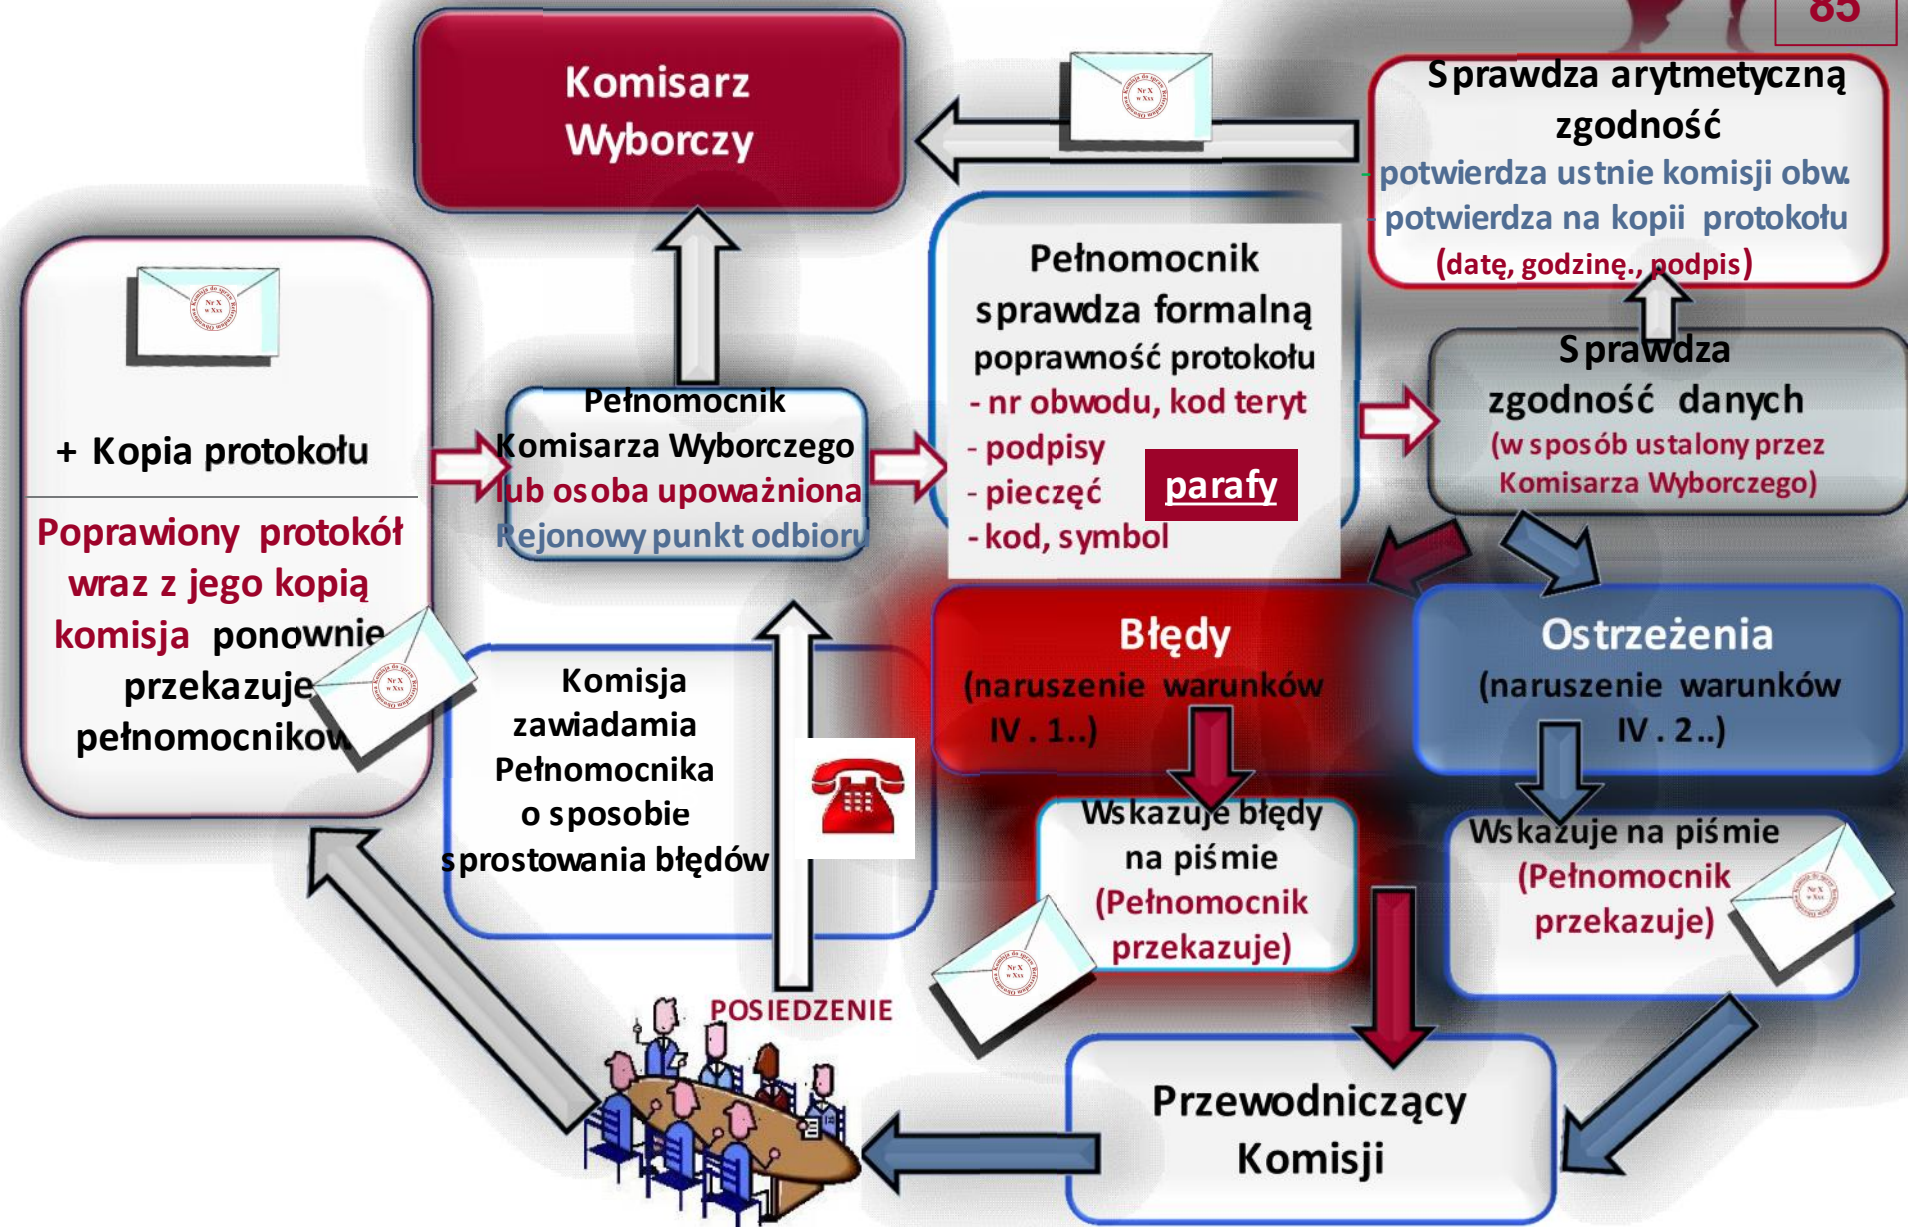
85

Komisarz Wyborczy

Sprawdza arytmetyczną zgodność
potwierdza ustnie komisji obw.
potwierdza na kopii protokołu
(datę, godzinę., podpis)

+ Kopia protokołu

Poprawiony protokół wraz z jego kopią komisja ponownie przekazuje pełnomocnikow

Pełnomocnik Komisarza Wyborczego
lub osoba upoważniona
Rejonowy punkt odbioru

Pełnomocnik sprawdza formalną poprawność protokołu
- nr obwodu, kod teryt
- podpisy
- pieczęć
- kod, symbol
parafy

Sprawdza zgodność danych
(w sposób ustalony przez Komisarza Wyborczego)

Komisja zawiadamia Pełnomocnika o sposobie sprostowania błędów

Błędy
(naruszenie warunków IV . 1..)

Ostrzeżenia
(naruszenie warunków IV . 2..)

Wskazuje błędy na piśmie
(Pełnomocnik przekazuje)

Wskazuje na piśmie
(Pełnomocnik przekazuje)

POSIEDZENIE

Przewodniczący Komisji